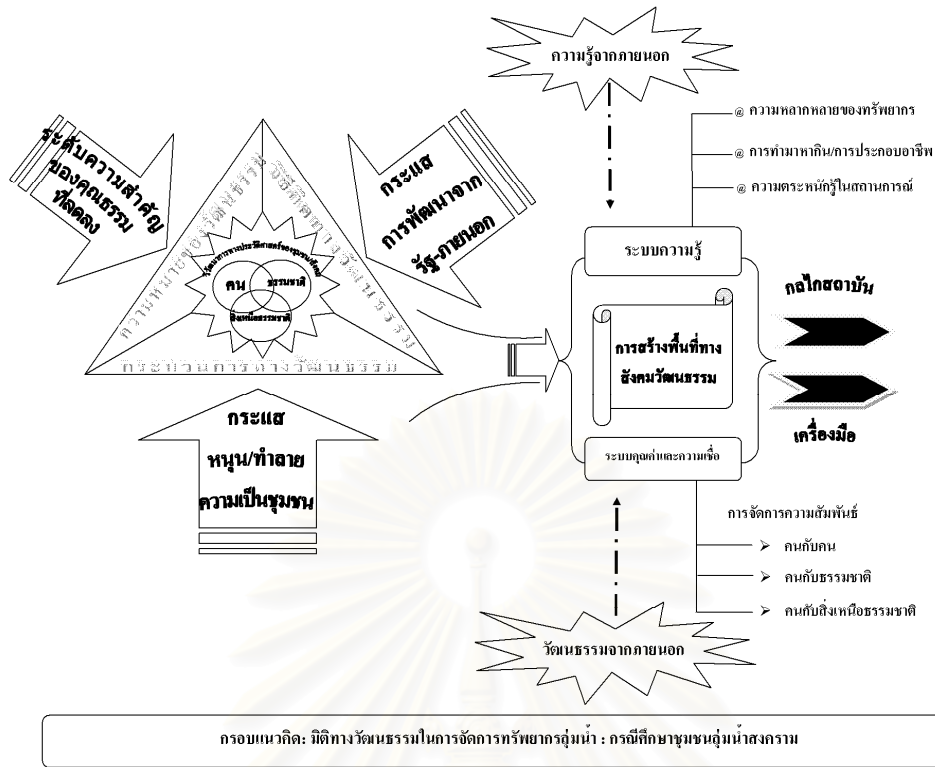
ความรู้จากภายนอก

@ ความหลากหลายของทรัพยากร

@ การทำมาหากิน/การประกอบอาชีพ

@ ความตระหนักรู้ในสถานการณ์

ระดับความสำคัญของคุณธรรมที่ลดลง

ความหมายของวัฒนธรรม

วิธีคิดทางวัฒนธรรม

กระบวนการทางวัฒนธรรม

วัฒนธรรมการประวัติศาสตร์ของชุมชนท้องถิ่น

คน

ธรรมชาติ

สิ่งเหนือธรรมชาติ

กระแสการพัฒนาจากรัฐ-ภายนอก

ระบบความรู้

กลไกสถาบัน

การสร้างพื้นที่ทางสังคมวัฒนธรรม

เครื่องมือ

ระบบคุณค่าและความเชื่อ

กระแสหนุน/ทำลายความเป็นชุมชน

การจัดการความสัมพันธ์

➢ คนกับคน

➢ คนกับธรรมชาติ

➢ คนกับสิ่งเหนือธรรมชาติ

วัฒนธรรมจากภายนอก

กรอบแนวคิด: มิติทางวัฒนธรรมในการจัดการทรัพยากรลุ่มน้ำ : กรณีศึกษาชุมชนลุ่มน้ำสงคราม